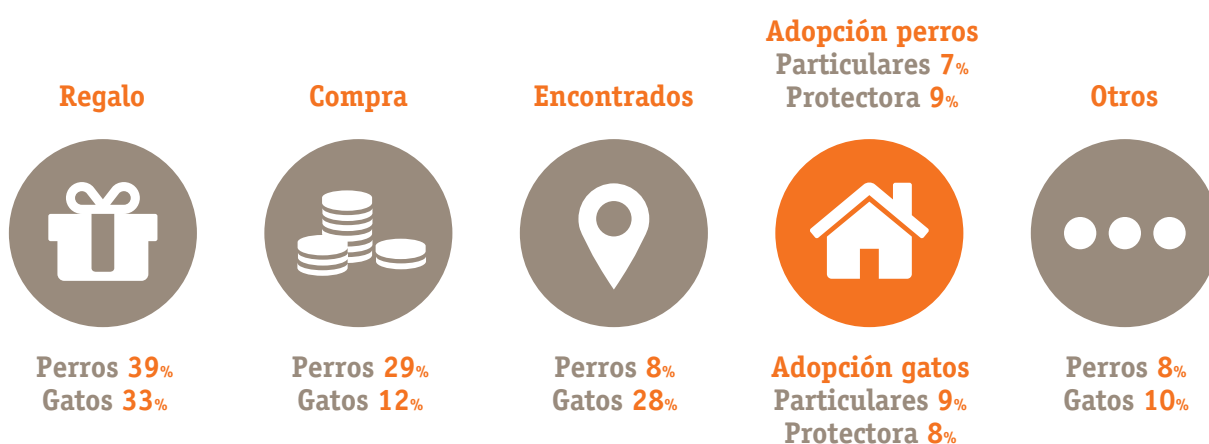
Regalo

Perros 39%
Gatos 33%

Compra

Perros 29%
Gatos 12%

Encontrados

Perros 8%
Gatos 28%

Adopción perros
Particulares 7%
Protectora 9%

Adopción gatos
Particulares 9%
Protectora 8%

Otros

Perros 8%
Gatos 10%